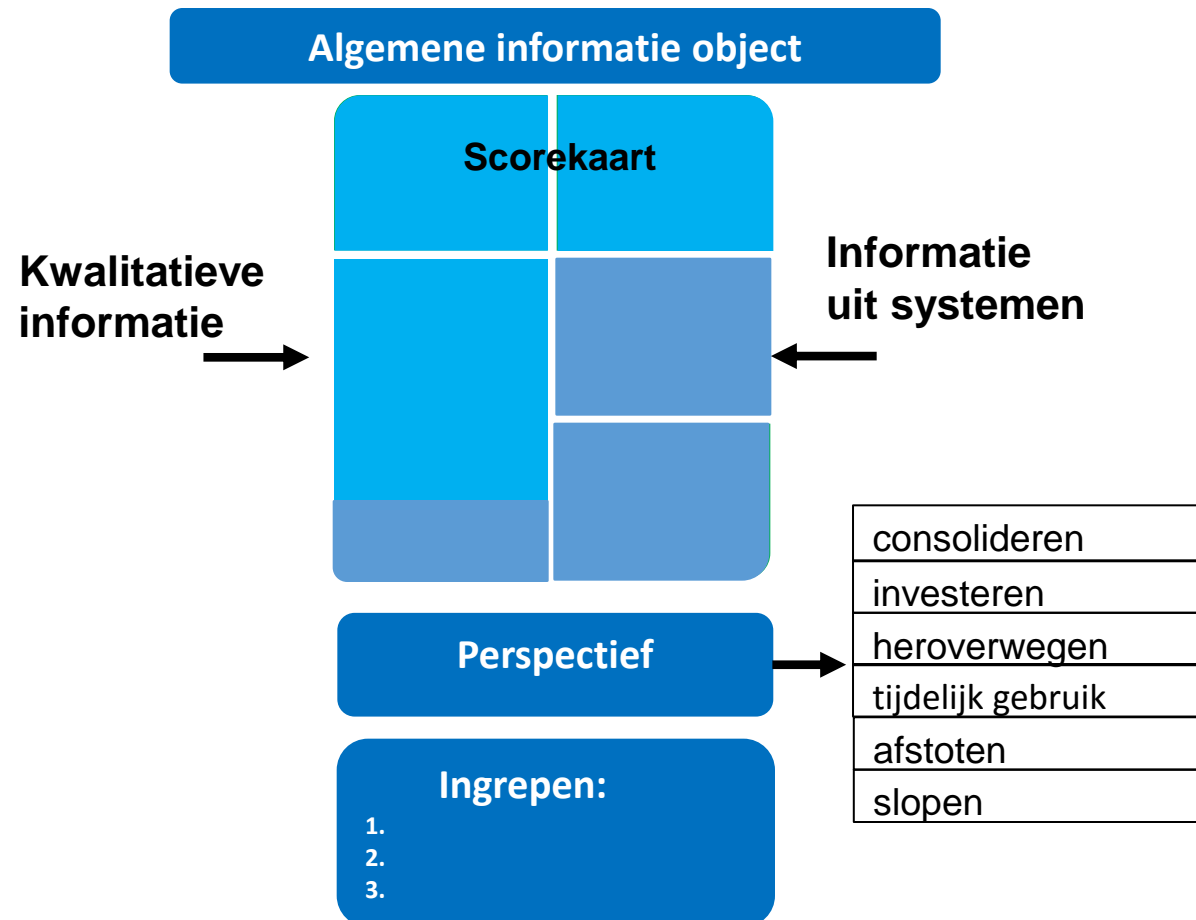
Algemene informatie object

Scorekaart

Kwalitatieve informatie

Informatie uit systemen

Perspectief

| consolideren |
|---|
| investeren |
| heroverwegen |
| tijdelijk gebruik |
| afstoten |
| slopen |

Ingrepen:
1.
2.
3.